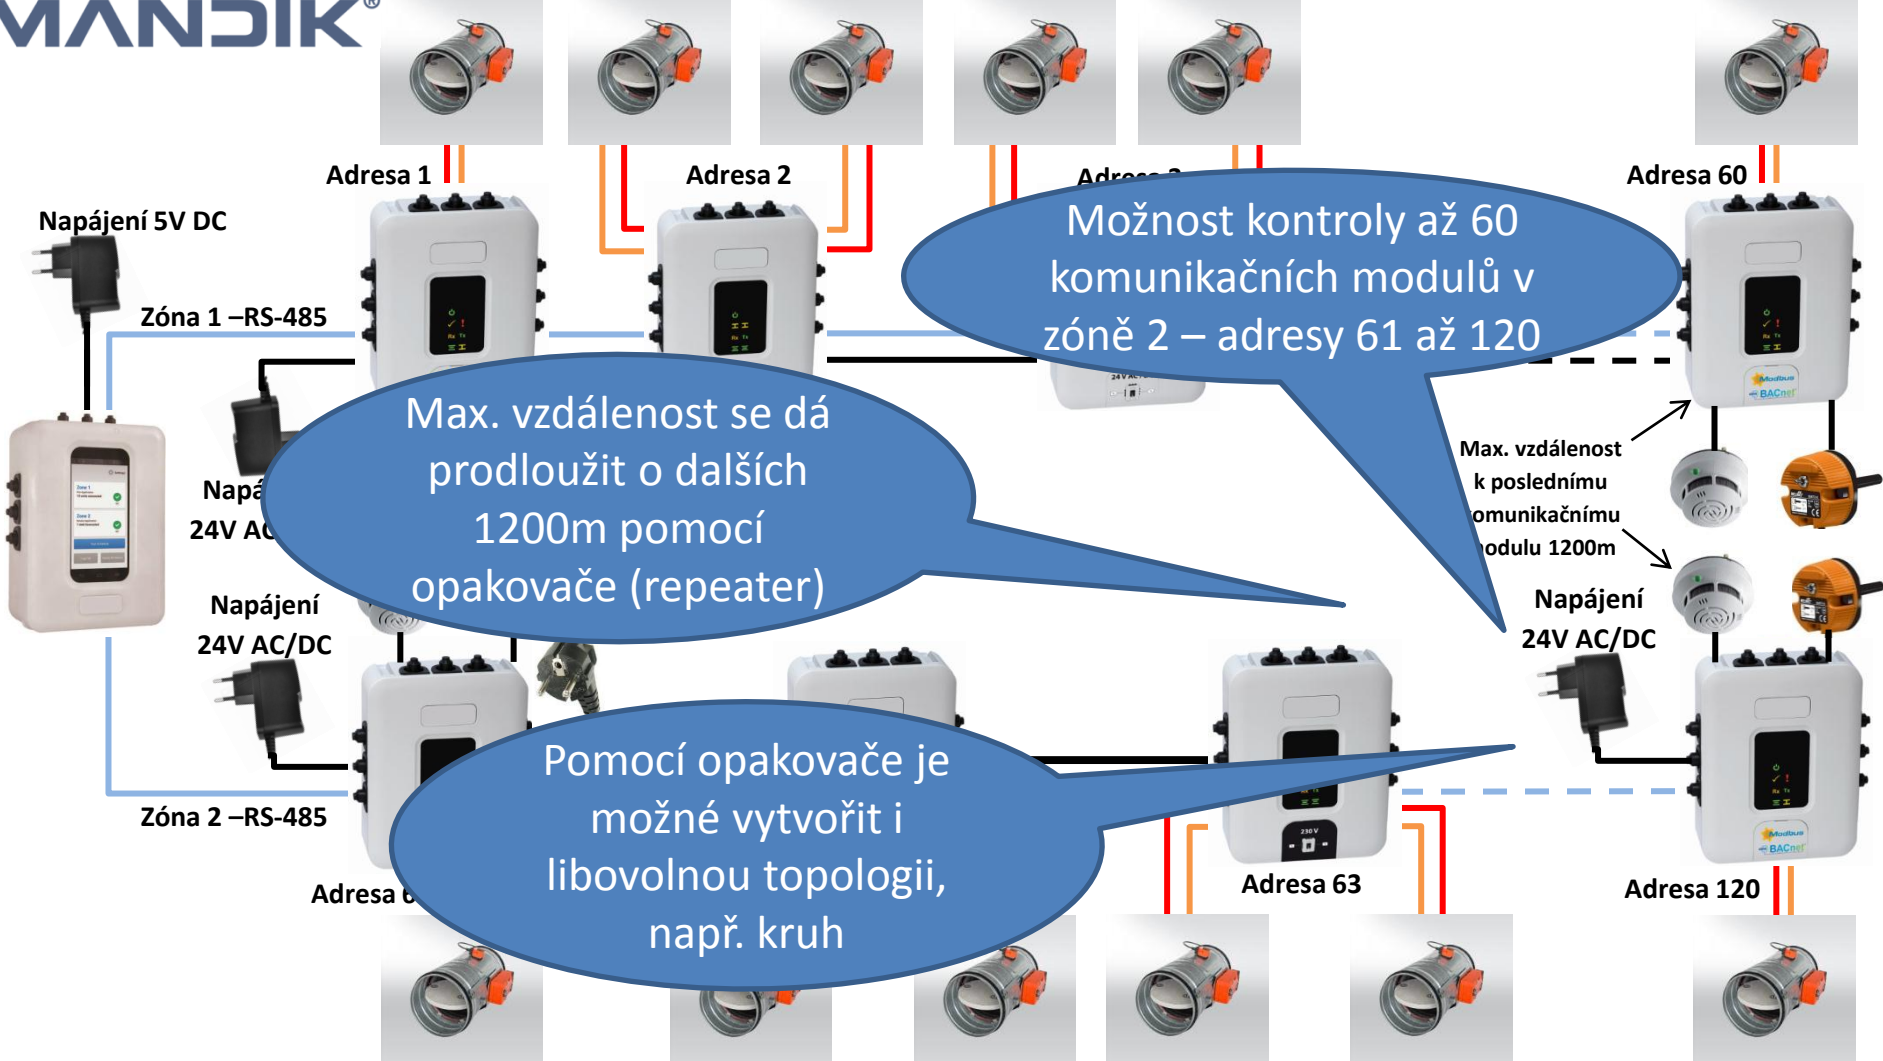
MANDIK®

Adresa 1

Adresa 2

Adresa 3

Adresa 60

Napájení 5V DC

Zóna 1 –RS-485

Možnost kontroly až 60 komunikačních modulů v zóně 2 – adresy 61 až 120

Napá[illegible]
24V AC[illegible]

Max. vzdálenost se dá prodloužit o dalších 1200m pomocí opakovače (repeater)

Max. vzdálenost k poslednímu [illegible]omunikačnímu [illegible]odulu 1200m

Napájení 24V AC/DC

Napájení 24V AC/DC

Zóna 2 –RS-485

Pomocí opakovače je možné vytvořit i libovolnou topologii, např. kruh

Adresa 6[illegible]

Adresa 63

Adresa 120